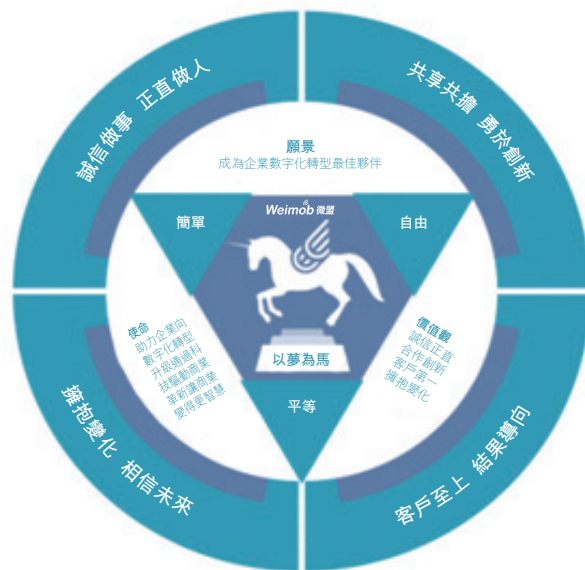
誠信做事 正直做人

共享共擔 勇於創新

願景
成為企業數字化轉型最佳夥伴

簡單

Weimob 微盟

自由

以夢為馬

使命
助力企業向
數字化轉型
升級過程科
技驅動商業
革新讓商業
變得更智慧

價值觀
誠信正直
合作創新
客戶第一
擁抱變化

平等

擁抱變化 相信未來

客戶至上 結果導向